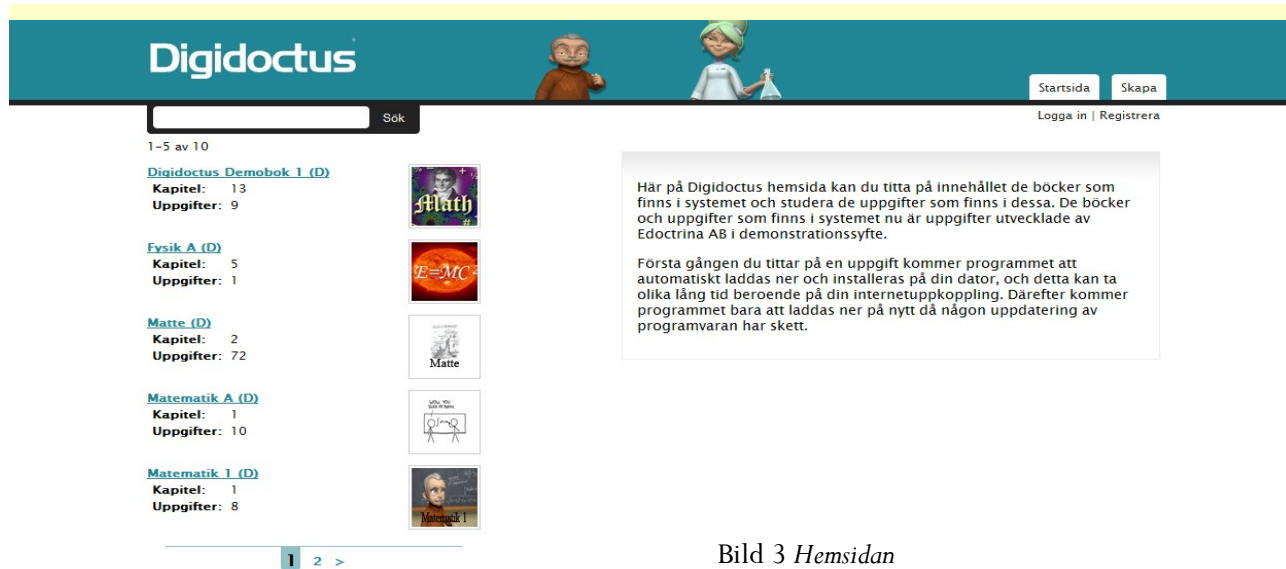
Digidoctus

Startsida Skapa

Sök

Logga in | Registrera

1-5 av 10

Digidoctus Demobok 1 (D)
Kapitel: 13
Uppgifter: 9

Math

Fysik A (D)
Kapitel: 5
Uppgifter: 1

$E=MC^2$

Matte (D)
Kapitel: 2
Uppgifter: 72

Matte

Matematik A (D)
Kapitel: 1
Uppgifter: 10

Matematik 1 (D)
Kapitel: 1
Uppgifter: 8

Matematik 1

1 2 >

Här på Digidoctus hemsida kan du titta på innehållet de böcker som finns i systemet och studera de uppgifter som finns i dessa. De böcker och uppgifter som finns i systemet nu är uppgifter utvecklade av Edoctrina AB i demonstrationssyfte.

Första gången du tittar på en uppgift kommer programmet att automatiskt laddas ner och installeras på din dator, och detta kan ta olika lång tid beroende på din internetuppkoppling. Därefter kommer programmet bara att laddas ner på nytt då någon uppdatering av programvaran har skett.

Bild 3 Hemsidan